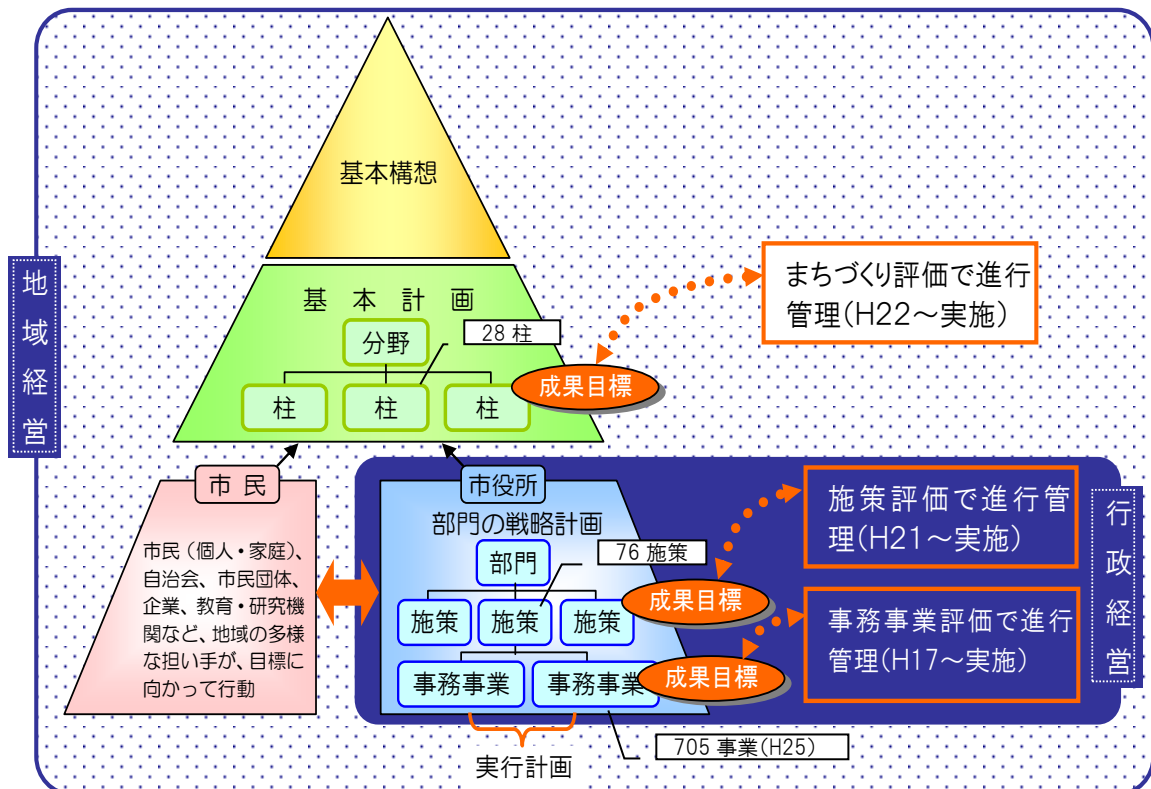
地域経営

基本構想

基本計画

分野

28 柱

柱　柱　柱

成果目標

まちづくり評価で進行管理(H22～実施)

市民

市民（個人・家庭）、自治会、市民団体、企業、教育・研究機関など、地域の多様な担い手が、目標に向かって行動

市役所

部門の戦略計画

部門

76 施策

施策　施策　施策

成果目標

施策評価で進行管理(H21～実施)

行政経営

事務事業　事務事業

成果目標

事務事業評価で進行管理(H17～実施)

705 事業(H25)

実行計画